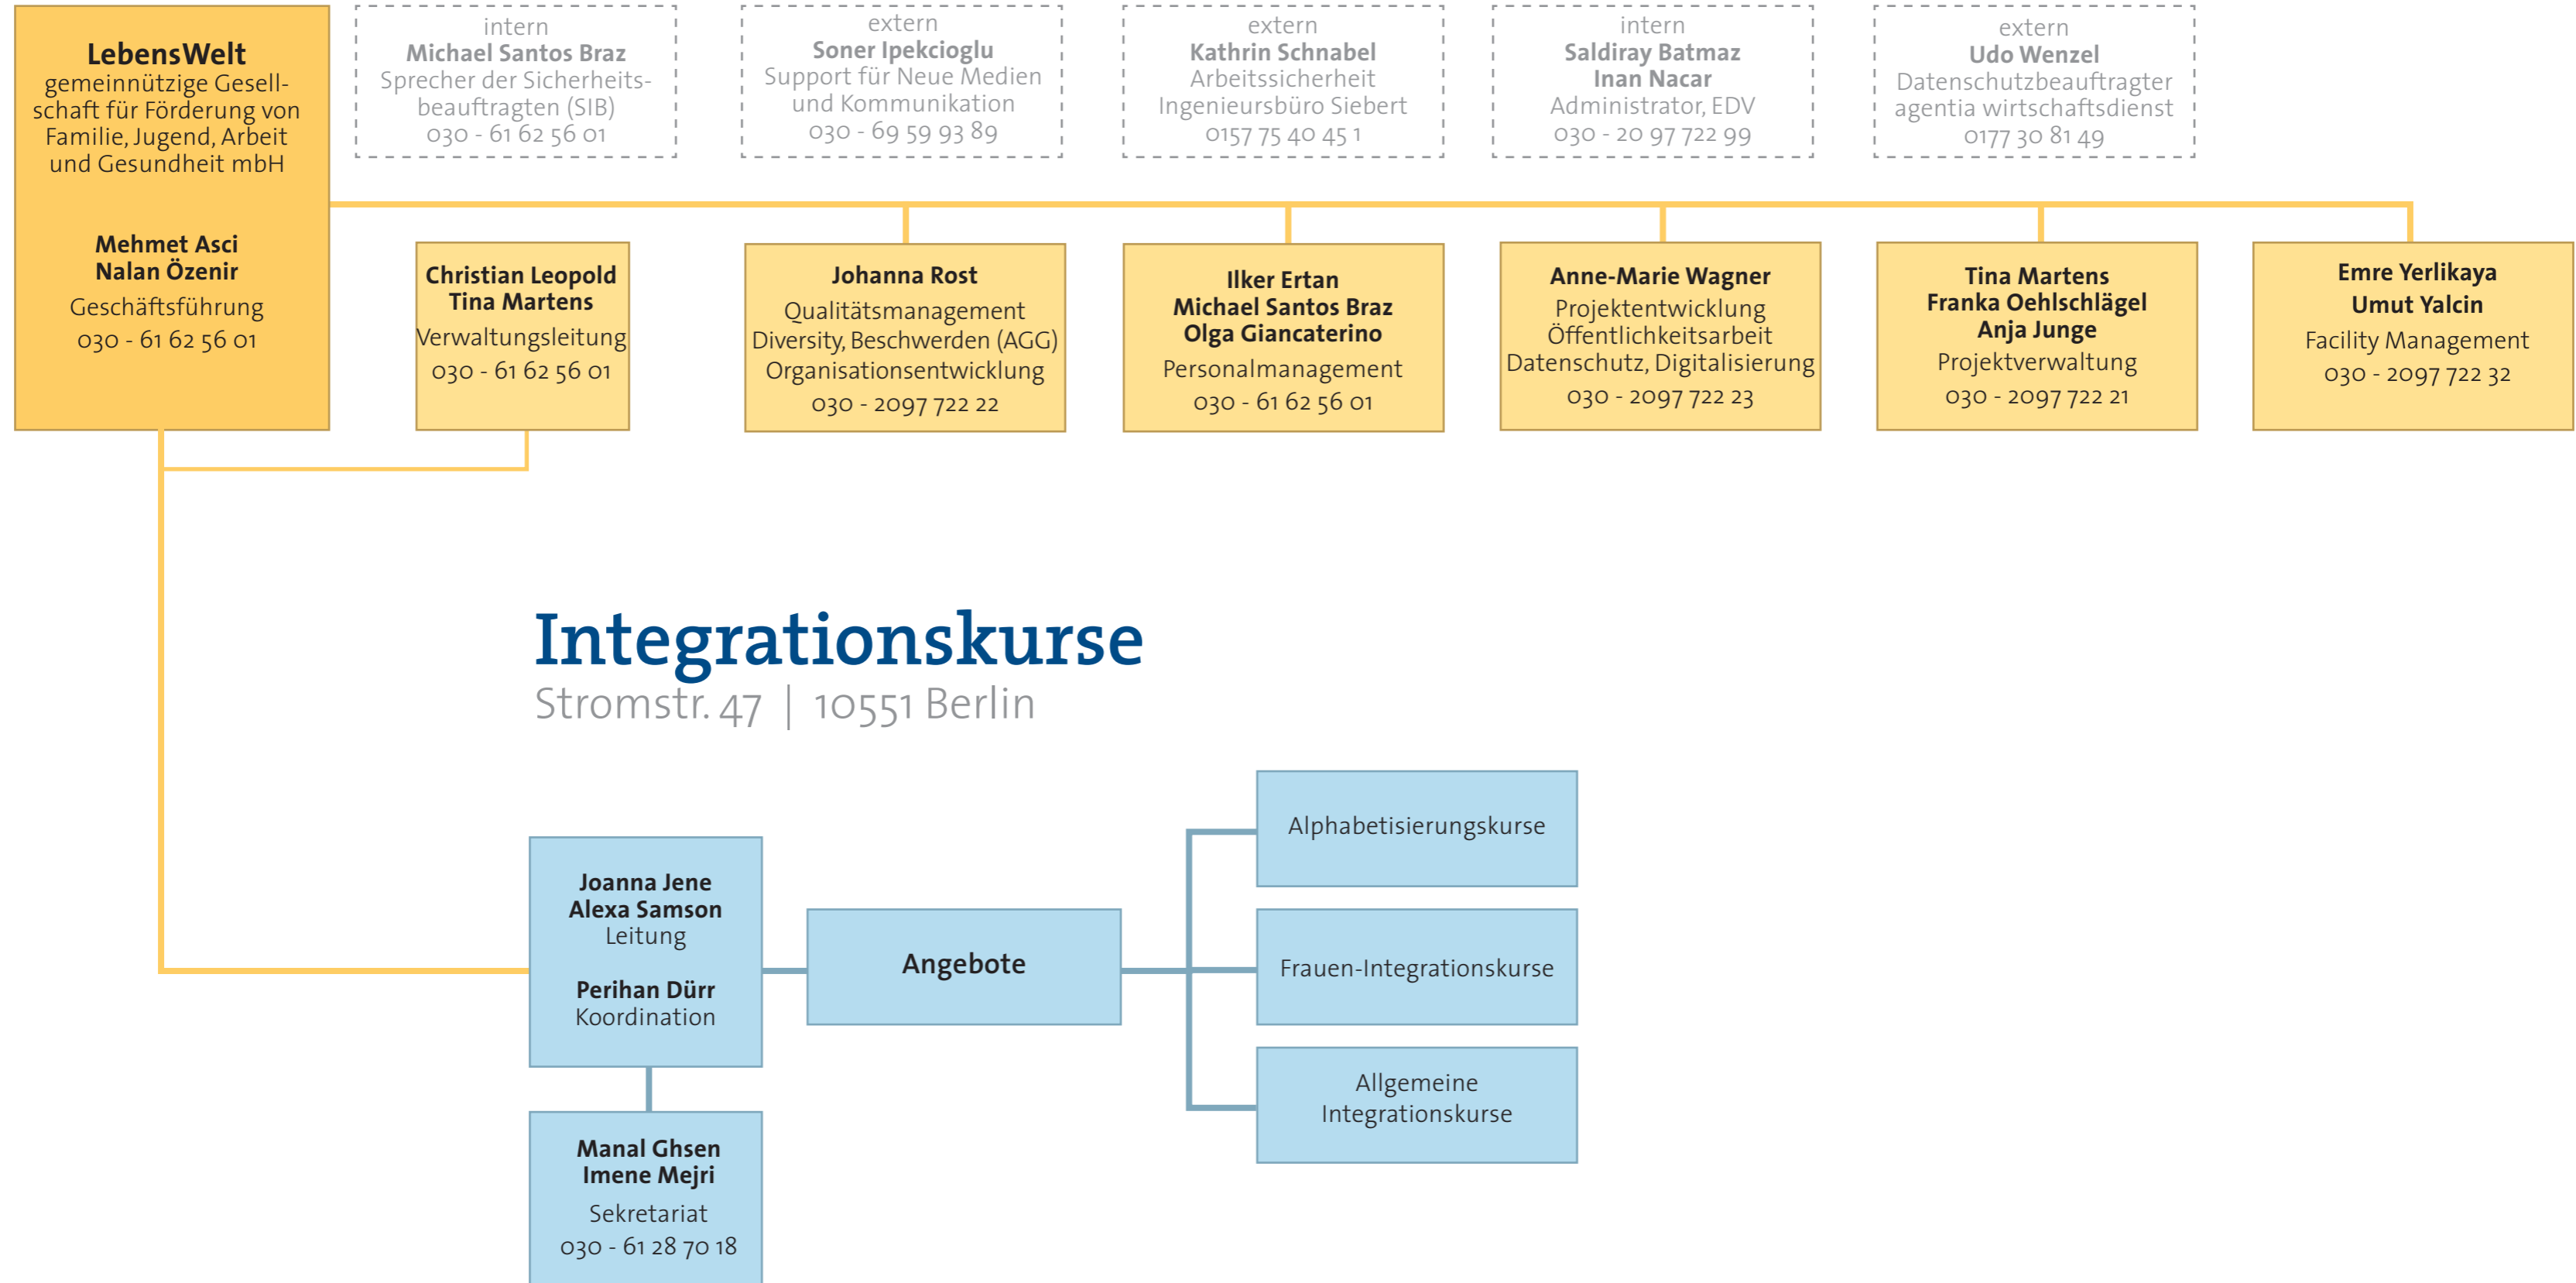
LebensWelt
gemeinnützige Gesellschaft für Förderung von Familie, Jugend, Arbeit und Gesundheit mbH

Mehmet Asci
Nalan Özenir
Geschäftsführung
030 - 61 62 56 01

intern
Michael Santos Braz
Sprecher der Sicherheitsbeauftragten (SIB)
030 - 61 62 56 01

extern
Soner Ipekcioglu
Support für Neue Medien und Kommunikation
030 - 69 59 93 89

extern
Kathrin Schnabel
Arbeitssicherheit
Ingenieursbüro Siebert
0157 75 40 45 1

intern
Saldiray Batmaz
Inan Nacar
Administrator, EDV
030 - 20 97 722 99

extern
Udo Wenzel
Datenschutzbeauftragter
agentia wirtschaftsdienst
0177 30 81 49

Christian Leopold
Tina Martens
Verwaltungsleitung
030 - 61 62 56 01

Johanna Rost
Qualitätsmanagement
Diversity, Beschwerden (AGG)
Organisationsentwicklung
030 - 2097 722 22

Ilker Ertan
Michael Santos Braz
Olga Giancaterino
Personalmanagement
030 - 61 62 56 01

Anne-Marie Wagner
Projektentwicklung
Öffentlichkeitsarbeit
Datenschutz, Digitalisierung
030 - 2097 722 23

Tina Martens
Franka Oehlschlägel
Anja Junge
Projektverwaltung
030 - 2097 722 21

Emre Yerlikaya
Umut Yalcin
Facility Management
030 - 2097 722 32

Integrationskurse
Stromstr. 47 | 10551 Berlin

Joanna Jene
Alexa Samson
Leitung

Perihan Dürr
Koordination

Angebote

Alphabetisierungskurse

Frauen-Integrationskurse

Allgemeine Integrationskurse

Manal Ghsen
Imene Mejri
Sekretariat
030 - 61 28 70 18